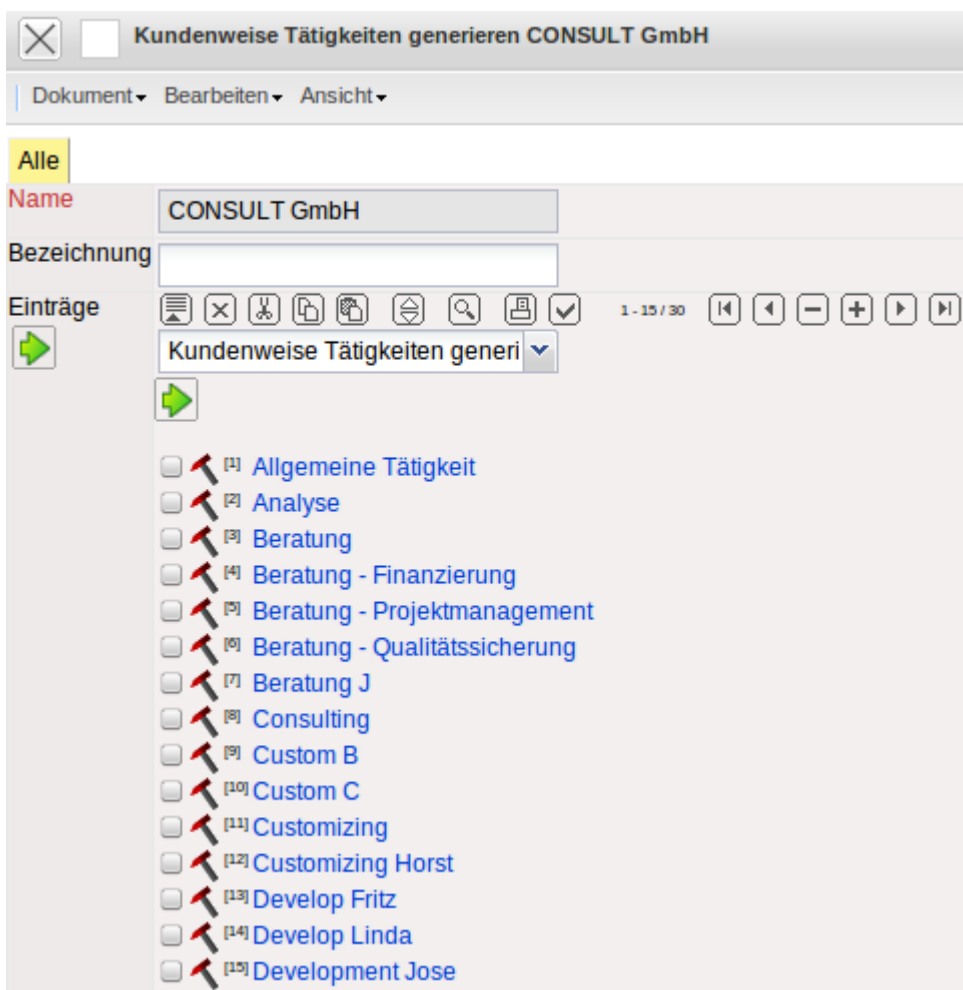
Kundenweise Tätigkeiten generieren CONSULT GmbH

Dokument Bearbeiten Ansicht

Alle

Name CONSULT GmbH

Bezeichnung

Einträge

1 - 15 / 30

Kundenweise Tätigkeiten generi

[1] Allgemeine Tätigkeit
[2] Analyse
[3] Beratung
[4] Beratung - Finanzierung
[5] Beratung - Projektmanagement
[6] Beratung - Qualitätssicherung
[7] Beratung J
[8] Consulting
[9] Custom B
[10] Custom C
[11] Customizing
[12] Customizing Horst
[13] Develop Fritz
[14] Develop Linda
[15] Development Jose